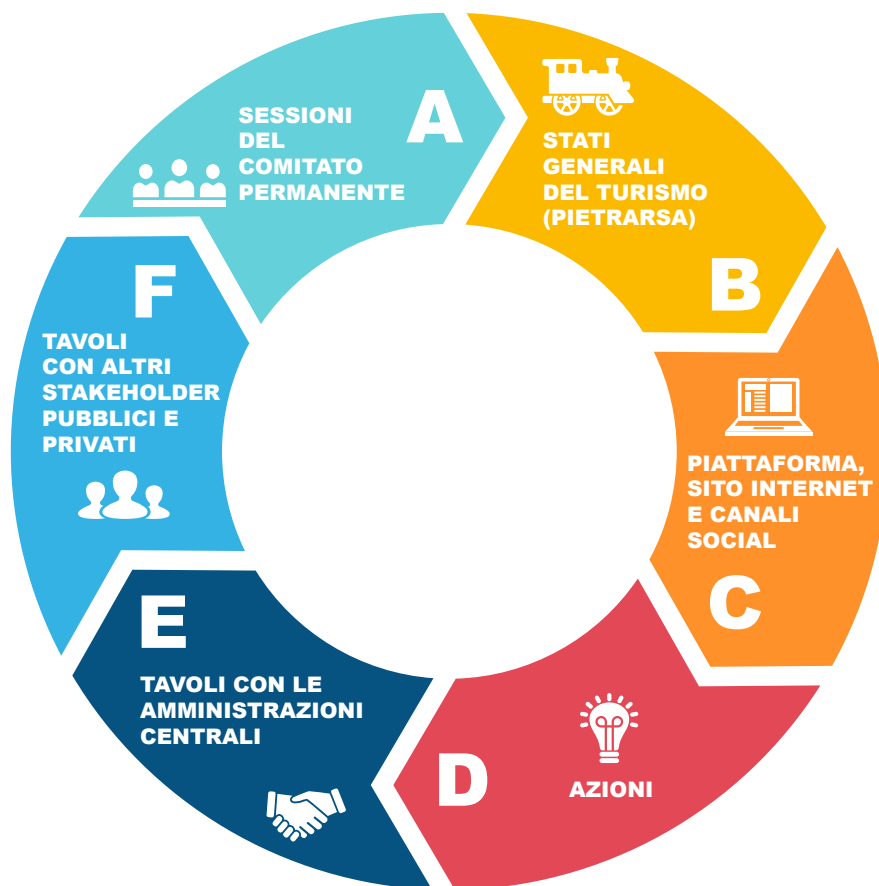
SESSIONI DEL COMITATO PERMANENTE

A

STATI GENERALI DEL TURISMO (PIETRARSA)

B

PIATTAFORMA, SITO INTERNET E CANALI SOCIAL

C

D

AZIONI

E

TAVOLI CON LE AMMINISTRAZIONI CENTRALI

F

TAVOLI CON ALTRI STAKEHOLDER PUBBLICI E PRIVATI